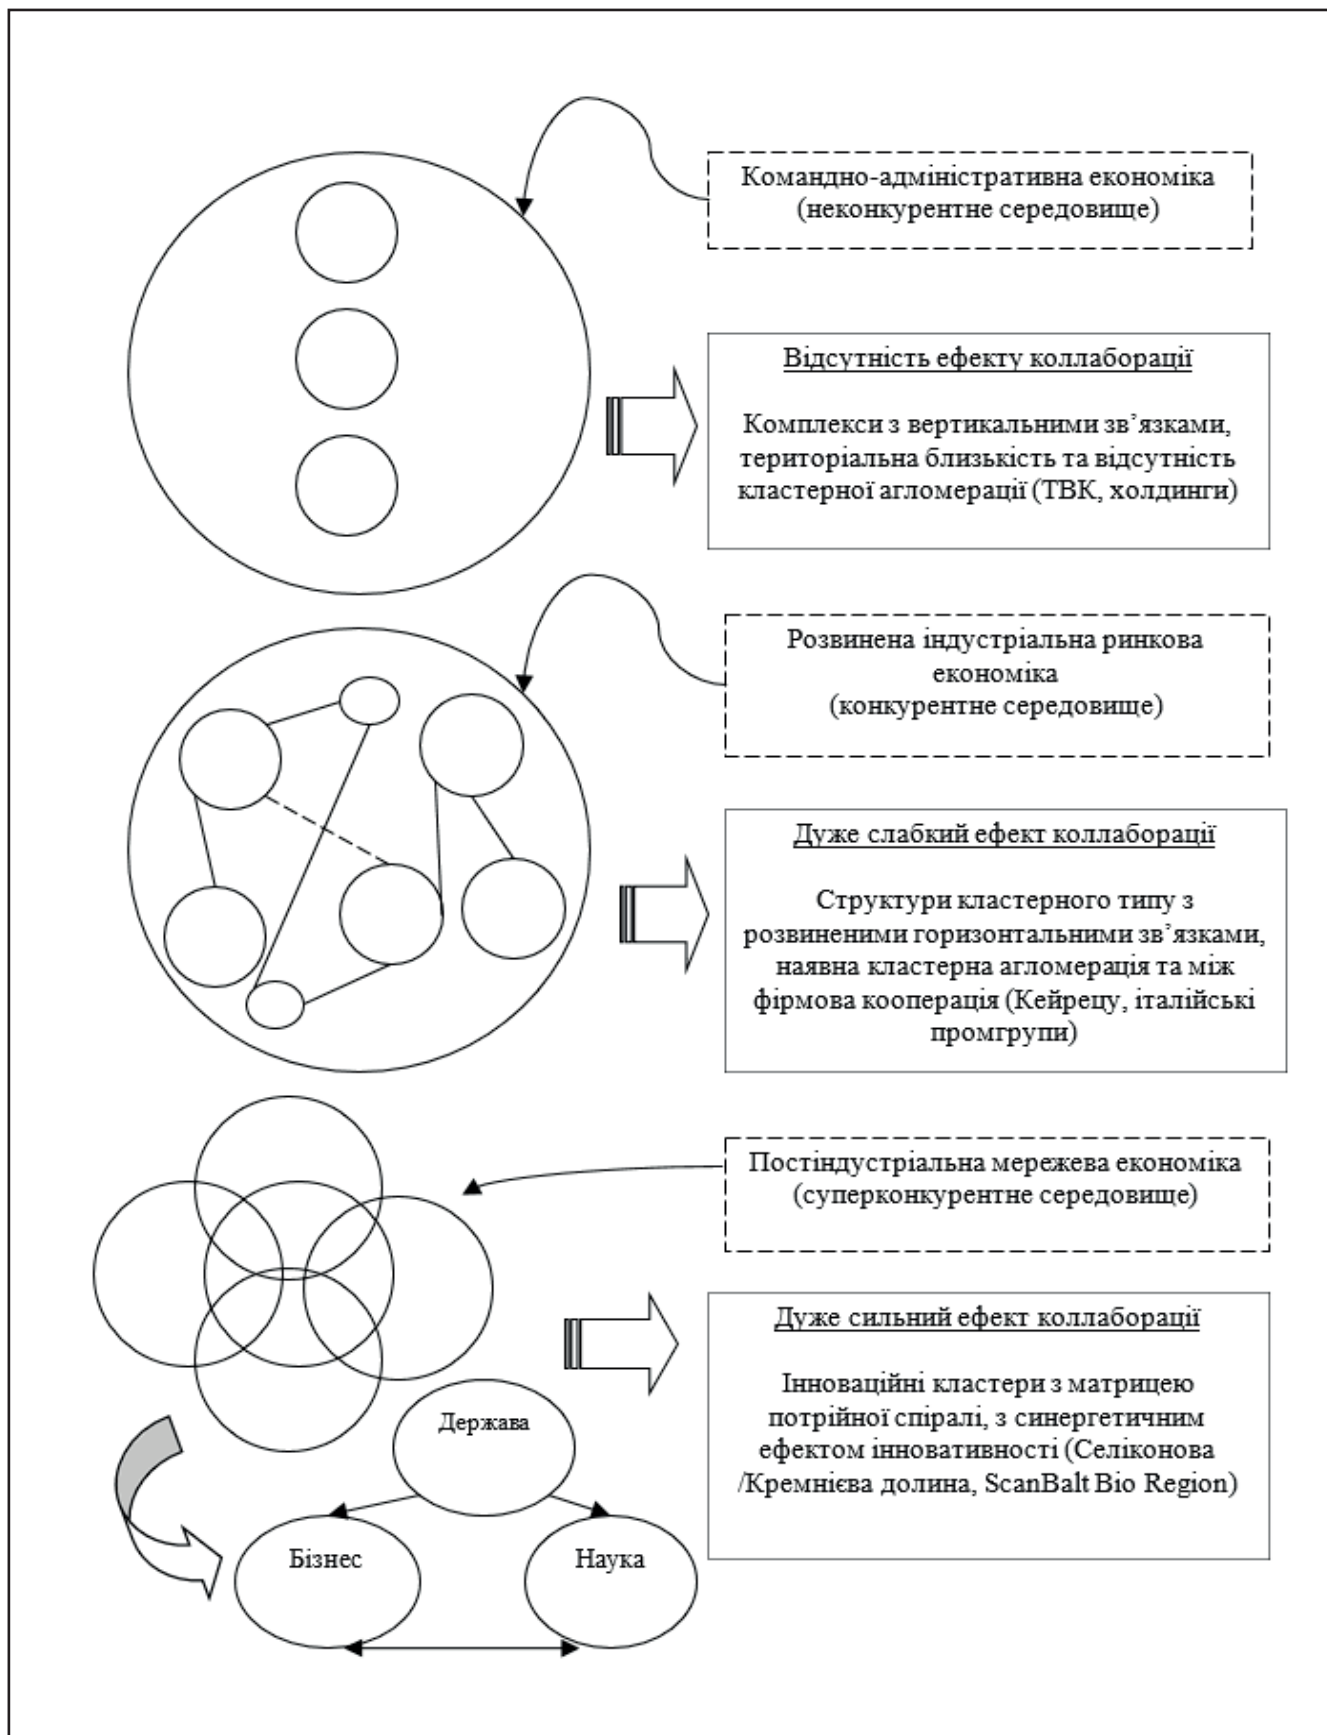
Командно-адміністративна економіка (неконкурентне середовище)

Відсутність ефекту коллаборації

Комплекси з вертикальними зв'язками, територіальна близькість та відсутність кластерної агломерації (ТВК, холдинги)

Розвинена індустріальна ринкова економіка (конкурентне середовище)

Дуже слабкий ефект коллаборації

Структури кластерного типу з розвиненими горизонтальними зв'язками, наявна кластерна агломерація та між фірмова кооперація (Кейрецу, італійські промгрупи)

Постіндустріальна мережева економіка (суперконкурентне середовище)

Дуже сильний ефект коллаборації

Інноваційні кластери з матрицею потрійної спіралі, з синергетичним ефектом інноватиності (Селіконова /Кремнієва долина, ScanBalt Bio Region)

Держава

Бізнес

Наука